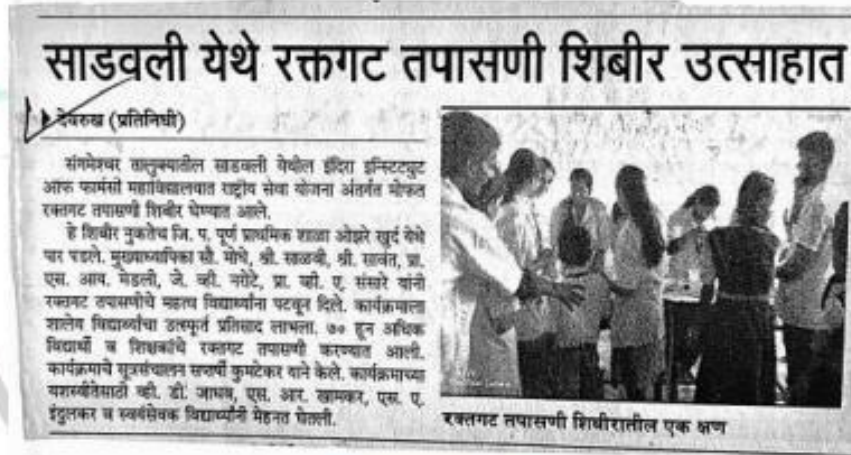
साडवली येथे रक्तगट तपासणी शिबीर उत्साहात

देवरुख (प्रतिनिधी)

संगमेश्वर तालुक्यातील साडवली येथील इंदिरा इन्स्टिट्यूट ऑफ फार्मसी महाविद्यालयात राष्ट्रीय सेवा योजना अंतर्गत मोफत रक्तगट तपासणी शिबीर घेण्यात आले.

हे शिबीर नुकतेच जि. प. पूर्ण प्राथमिक शाळा ओझरे खुर्द येथे पार पडले. मुख्याध्यापिका सौ. मोघे, श्री. सावंत, प्रा. एस. आय. मेढली, जे. व्ही. नरोटे, प्रा. व्ही. ए. संसारे यांनी रक्तगट तपासणीचे महत्व विद्यार्थ्यांना पटवून दिले. कार्यक्रमाला शालेय विद्यार्थ्यांचा उत्स्फूर्त प्रतिसाद लाभला. ७० हून अधिक विद्यार्थी व शिक्षकांचे रक्तगट तपासणी करण्यात आली. कार्यक्रमाचे सूत्रसंचालन सत्यश्री कुमटेकर याने केले. कार्यक्रमाच्या यशस्वीतेसाठी व्ही. डी. आयरे, एस. आर. खामकर, एस. ए. इंदुलकर व स्वयंसेवक विद्यार्थ्यांनी मेहनत घेतली.

रक्तगट तपासणी शिबीरातील एक क्षण